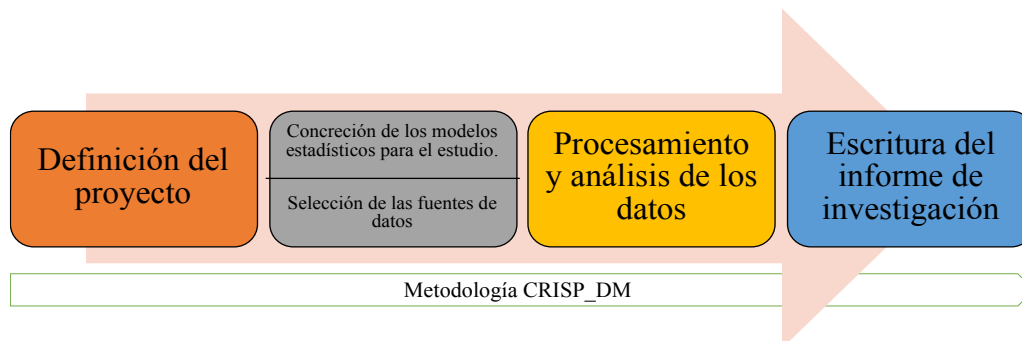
Definición del proyecto

Concreción de los modelos estadísticos para el estudio.

Selección de las fuentes de datos

Procesamiento y análisis de los datos

Escritura del informe de investigación

Metodología CRISP_DM